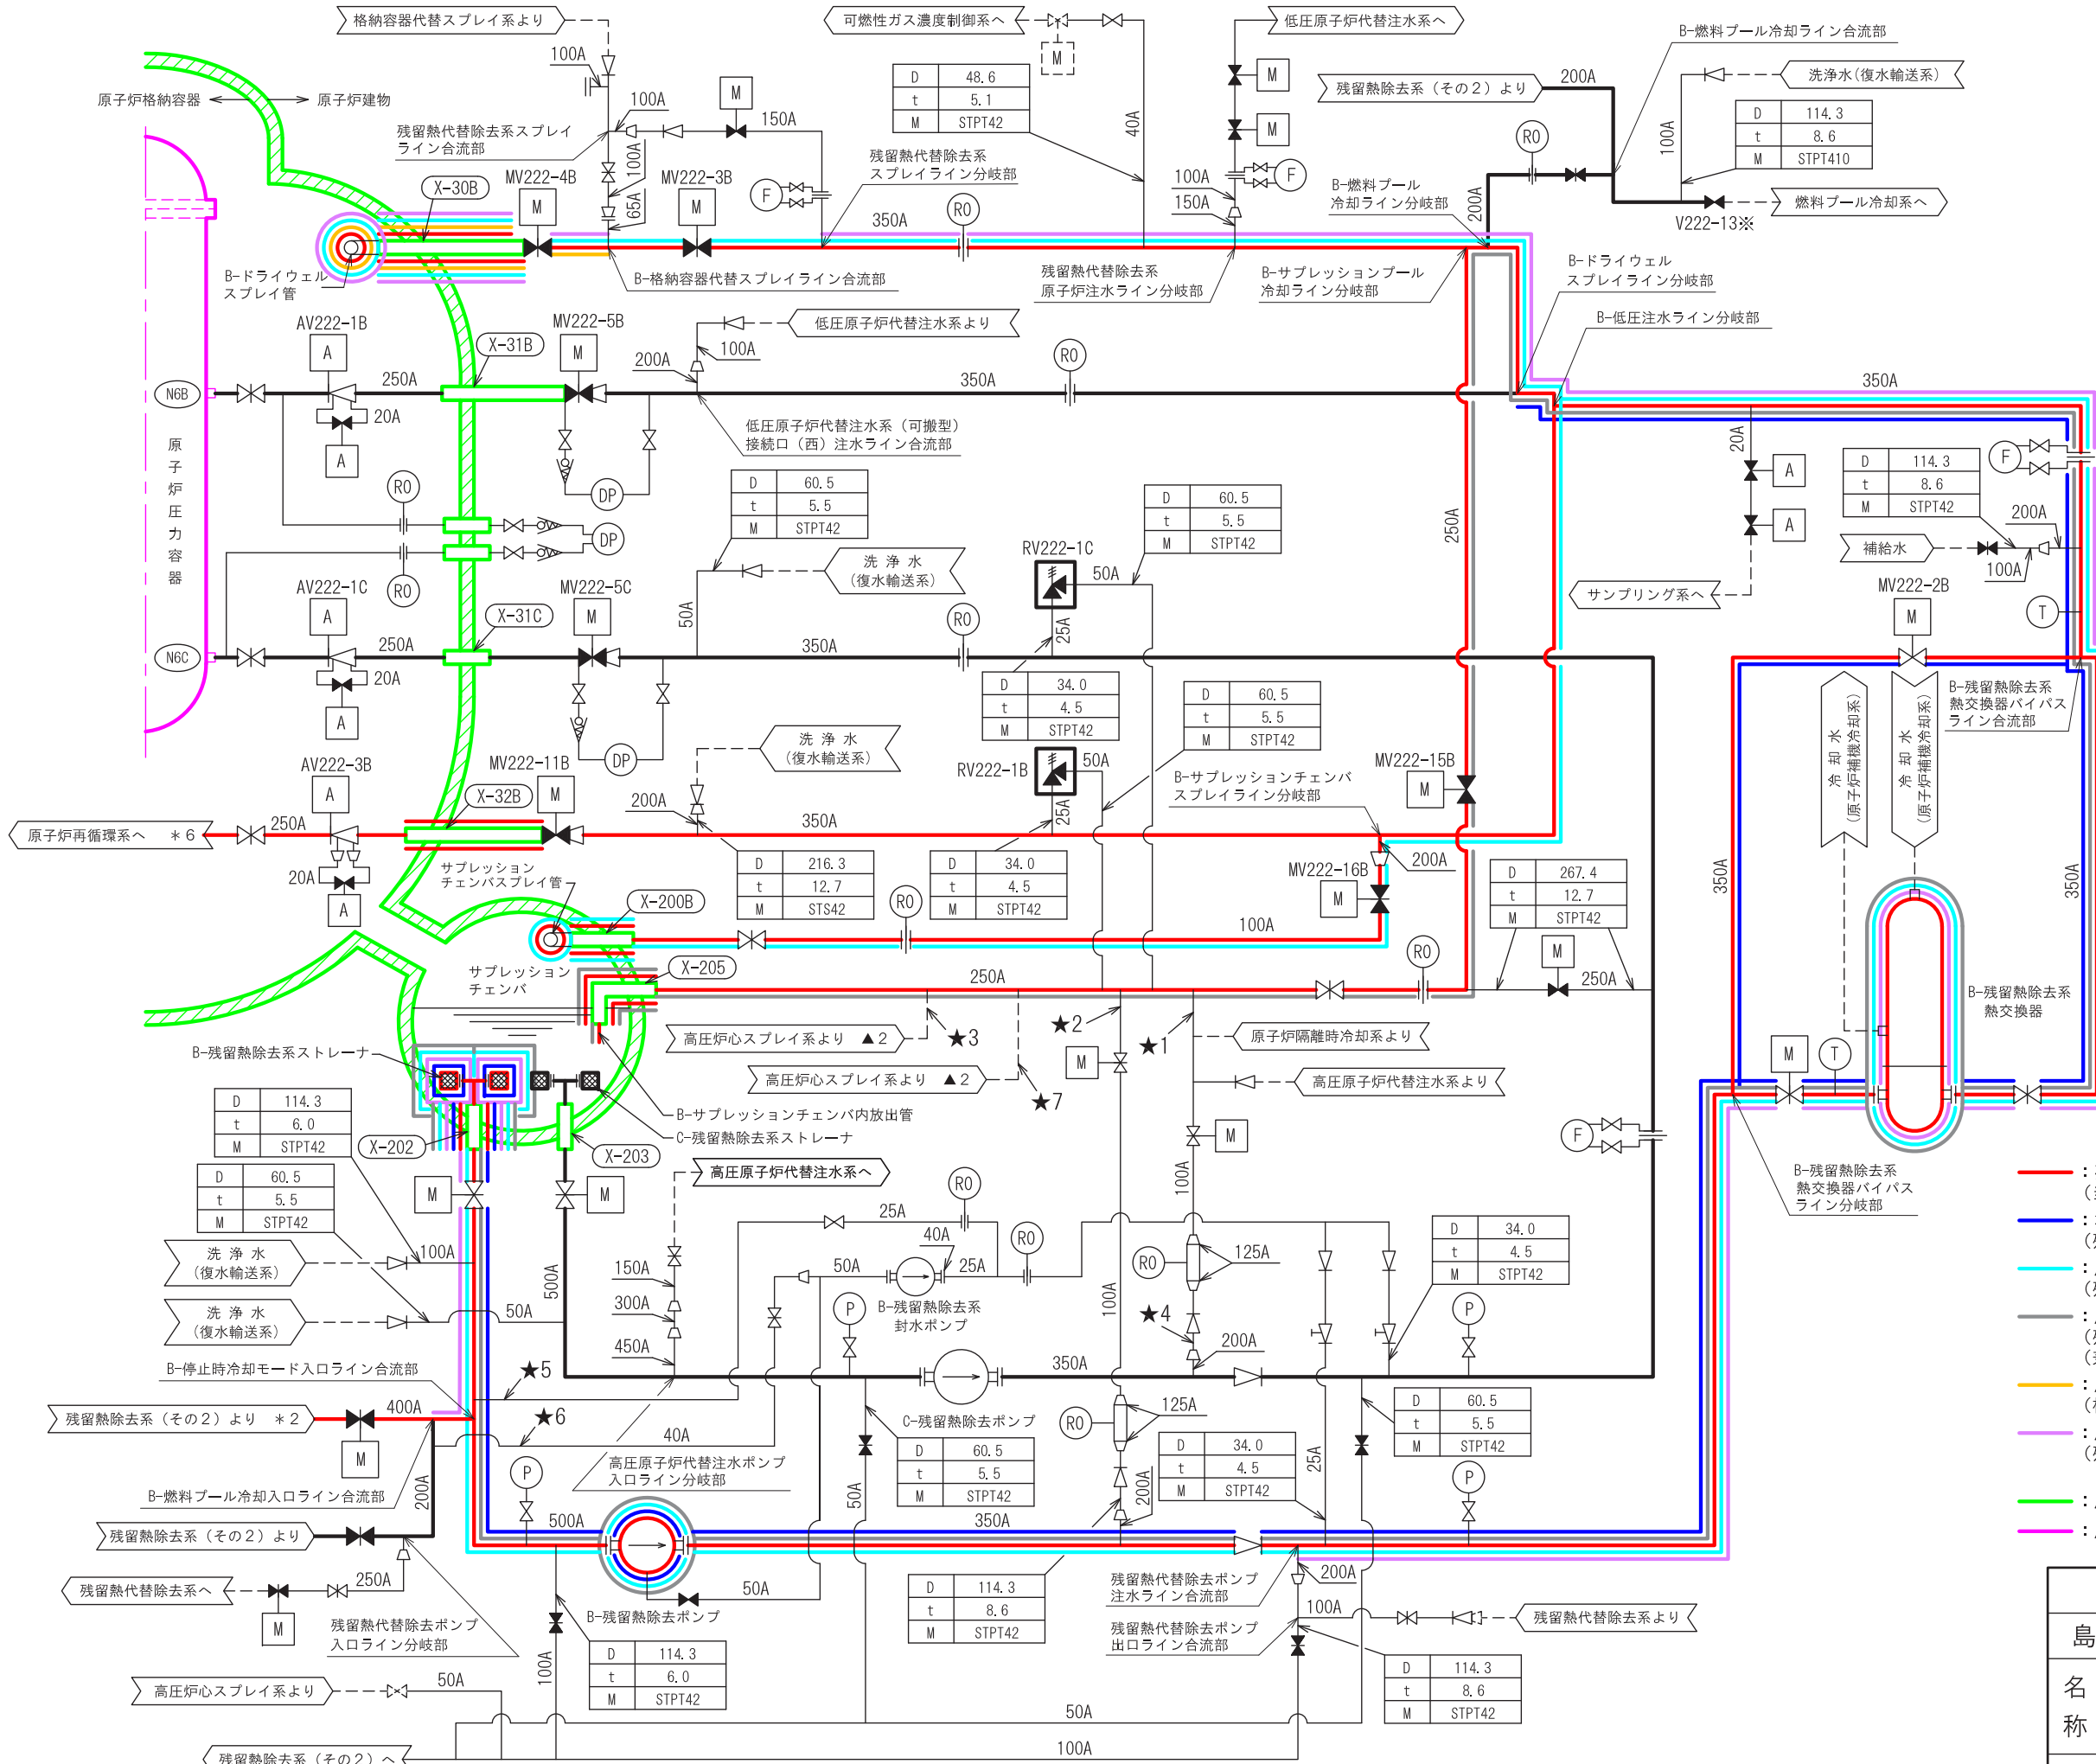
格納容器代替スプレイ系より
可燃性ガス濃度制御系へ
低圧原子炉代替注水系へ
B-燃料プール冷却ライン合流部
洗浄水(復水輸送系)
残留熱除去系(その2)より
200A
100A
原子炉格納容器
原子炉建物
100A
150A
M
M
M
M
残留熱代替除去系スプレイライン合流部

| D | 48.6 |
|---|---|
| t | 5.1 |
| M | STPT42 |

40A
100A
150A
F
RO
100A

| D | 114.3 |
|---|---|
| t | 8.6 |
| M | STPT410 |

B-燃料プール冷却ライン分岐部
200A
燃料プール冷却系へ
V222-13※
X-30B
MV222-4B
MV222-3B
100A
65A
F
残留熱代替除去系スプレイライン分岐部
350A
RO
B-ドライウェルスプレイ管
B-格納容器代替スプレイライン合流部
残留熱代替除去系原子炉注水ライン分岐部
B-サプレッションプール冷却ライン分岐部
B-ドライウェルスプレイライン分岐部
B-低圧注水ライン分岐部
AV222-1B
X-31B
MV222-5B
低圧原子炉代替注水系より
100A
200A
RO
350A
350A
N6B
250A
A
20A
A
低圧原子炉代替注水系(可搬型)接続口(西)注水ライン合流部
20A
A
A
原子炉圧力容器
RO
DP
DP
RO

| D | 60.5 |
|---|---|
| t | 5.5 |
| M | STPT42 |

| D | 60.5 |
|---|---|
| t | 5.5 |
| M | STPT42 |

250A

| D | 114.3 |
|---|---|
| t | 8.6 |
| M | STPT42 |

F
200A
補給水
100A
AV222-1C
MV222-5C
X-31C
洗浄水(復水輸送系)
RV222-1C
50A
サンプリング系へ
MV222-2B
50A
RO
25A
T
N6C
250A
350A
20A
A

| D | 34.0 |
|---|---|
| t | 4.5 |
| M | STPT42 |

| D | 60.5 |
|---|---|
| t | 5.5 |
| M | STPT42 |

冷却水(原子炉補機冷却系)
冷却水(原子炉補機冷却系)
B-残留熱除去系熱交換器バイパスライン合流部
DP
洗浄水(復水輸送系)
AV222-3B
MV222-11B
RV222-1B
50A
MV222-15B
A
X-32B
M
200A
25A
B-サプレッションチェンバスプレイライン分岐部
M
原子炉再循環系へ *6
250A
350A
20A
A
サプレッションチェンバスプレイ管

| D | 216.3 |
|---|---|
| t | 12.7 |
| M | STS42 |

RO

| D | 34.0 |
|---|---|
| t | 4.5 |
| M | STPT42 |

MV222-16B
200A

| D | 267.4 |
|---|---|
| t | 12.7 |
| M | STPT42 |

350A
350A
X-200B
100A
RO
M
サプレッションチェンバ
X-205
250A
250A
B-残留熱除去系熱交換器
高圧炉心スプレイ系より ▲2
★3
★2
★1
原子炉隔離時冷却系より
B-残留熱除去系ストレーナ
高圧炉心スプレイ系より ▲2
★7
M
高圧原子炉代替注水系より
M
T

| D | 114.3 |
|---|---|
| t | 6.0 |
| M | STPT42 |

B-サプレッションチェンバ内放出管
C-残留熱除去系ストレーナ
X-202
X-203
F
M
高圧原子炉代替注水系へ

| D | 60.5 |
|---|---|
| t | 5.5 |
| M | STPT42 |

M
M
RO
100A
B-残留熱除去系熱交換器バイパスライン分岐部
25A
40A
RO
洗浄水(復水輸送系)
100A
150A
50A
25A
125A
RO

| D | 34.0 |
|---|---|
| t | 4.5 |
| M | STPT42 |

500A
300A
P
B-残留熱除去系封水ポンプ
100A
★4
P
洗浄水(復水輸送系)
50A
450A
200A
B-停止時冷却モード入口ライン合流部
★5
350A
残留熱除去系(その2)より *2
400A
★6
40A
C-残留熱除去ポンプ
RO
125A

| D | 60.5 |
|---|---|
| t | 5.5 |
| M | STPT42 |

M

| D | 60.5 |
|---|---|
| t | 5.5 |
| M | STPT42 |

P
高圧原子炉代替注水ポンプ入口ライン分岐部

| D | 34.0 |
|---|---|
| t | 4.5 |
| M | STPT42 |

25A
P
B-燃料プール冷却入口ライン合流部
200A
500A
50A
200A
350A
残留熱除去系(その2)より
P
残留熱代替除去系へ
250A
50A
B-残留熱除去ポンプ

| D | 114.3 |
|---|---|
| t | 8.6 |
| M | STPT42 |

残留熱代替除去ポンプ注水ライン合流部
200A
100A
残留熱代替除去系より
M
残留熱代替除去ポンプ入口ライン分岐部
残留熱代替除去ポンプ出口ライン合流部

| D | 114.3 |
|---|---|
| t | 6.0 |
| M | STPT42 |

| D | 114.3 |
|---|---|
| t | 8.6 |
| M | STPT42 |

100A
高圧炉心スプレイ系より
50A
50A
残留熱除去系(その2)へ
100A
島
名称